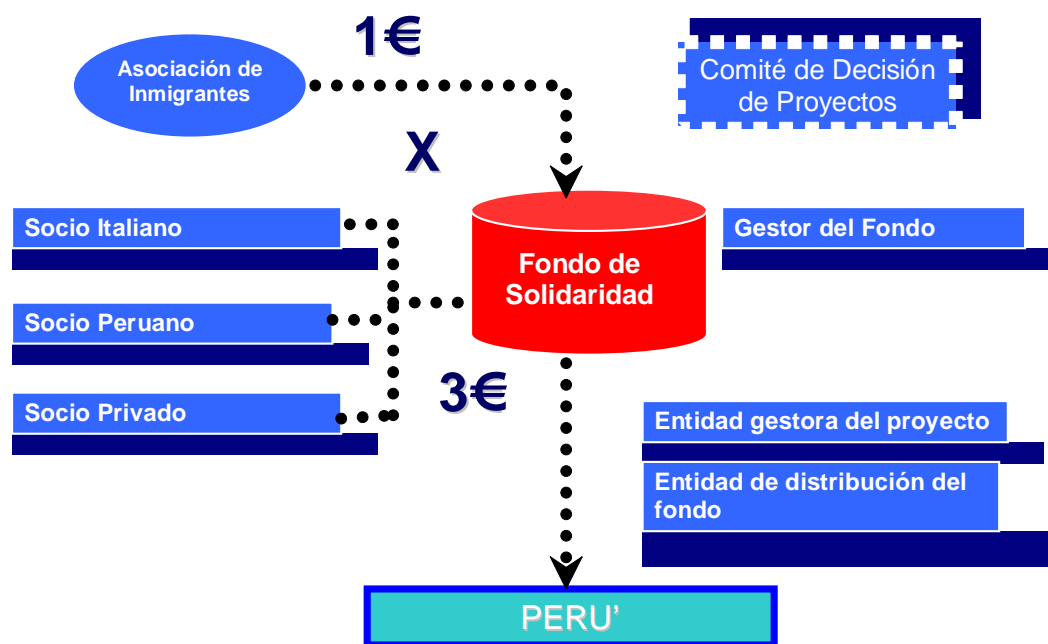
1€

Asociación de Inmigrantes

Comité de Decisión de Proyectos

X

Socio Italiano

Fondo de Solidaridad

Gestor del Fondo

Socio Peruano

3€

Socio Privado

Entidad gestora del proyecto

Entidad de distribución del fondo

PERU'